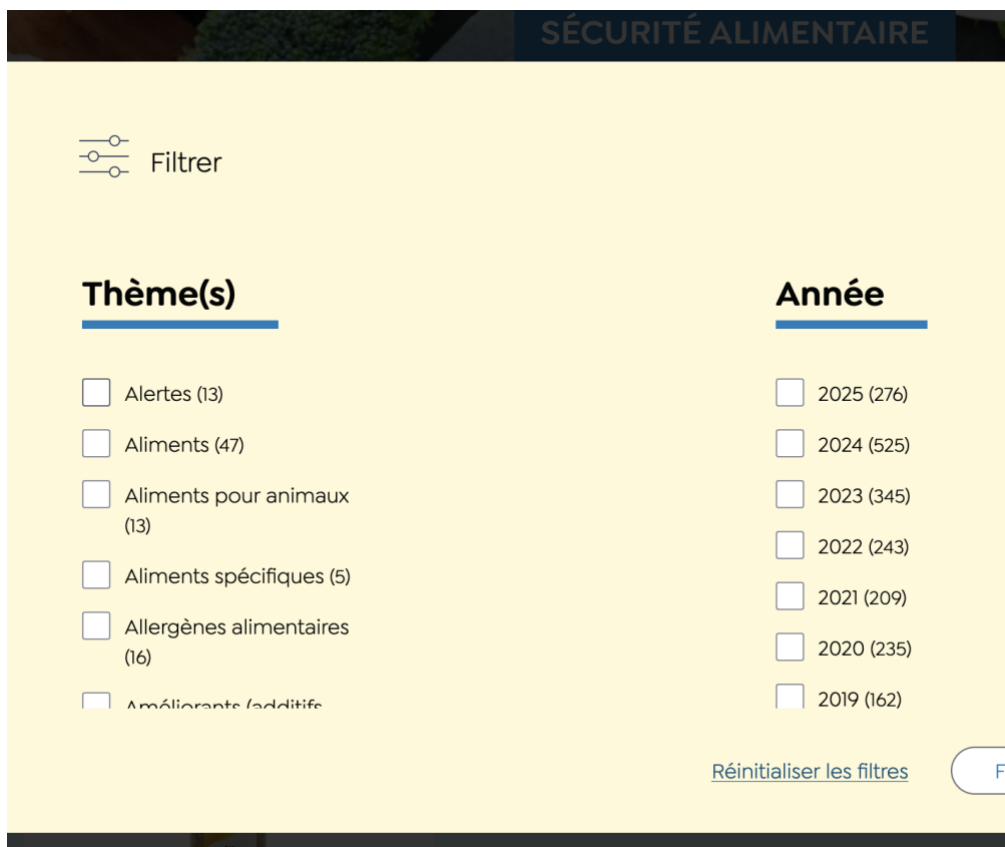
SÉCURITÉ ALIMENTAIRE

Filtrer

Thème(s)

Alertes (13)

Aliments (47)

Aliments pour animaux (13)

Aliments spécifiques (5)

Allergènes alimentaires (16)

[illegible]

Année

2025 (276)

2024 (525)

2023 (345)

2022 (243)

2021 (209)

2020 (235)

2019 (162)

Réinitialiser les filtres

F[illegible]